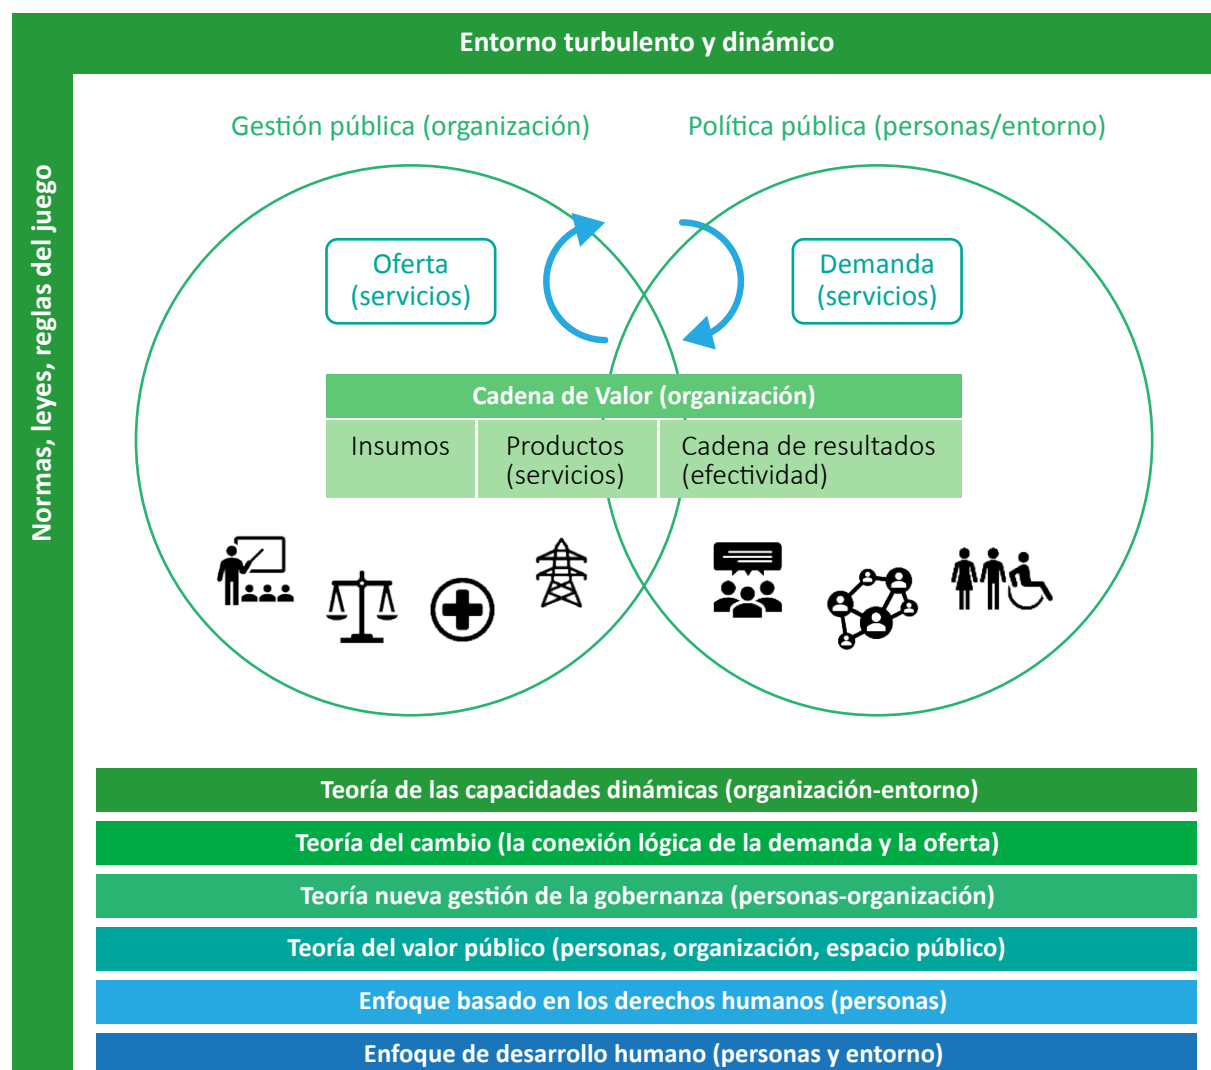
Entorno turbulento y dinámico

Normas, leyes, reglas del juego

Gestión pública (organización)

Política pública (personas/entorno)

Oferta (servicios)

Demanda (servicios)

Cadena de Valor (organización)

| Insumos | Productos (servicios) | Cadena de resultados (efectividad) |
|---|---|---|

Teoría de las capacidades dinámicas (organización-entorno)

Teoría del cambio (la conexión lógica de la demanda y la oferta)

Teoría nueva gestión de la gobernanza (personas-organización)

Teoría del valor público (personas, organización, espacio público)

Enfoque basado en los derechos humanos (personas)

Enfoque de desarrollo humano (personas y entorno)